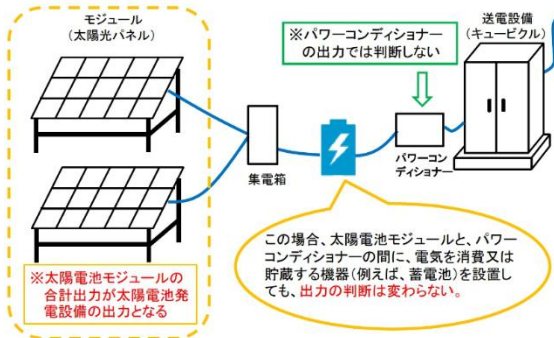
モジュール
(太陽光パネル)

※パワーコンディショナーの出力では判断しない

送電設備
(キュービクル)

集電箱

パワーコンディショナー

※太陽電池モジュールの合計出力が太陽電池発電設備の出力となる

この場合、太陽電池モジュールと、パワーコンディショナーの間に、電気を消費又は貯蔵する機器(例えば、蓄電池)を設置しても、出力の判断は変わらない。